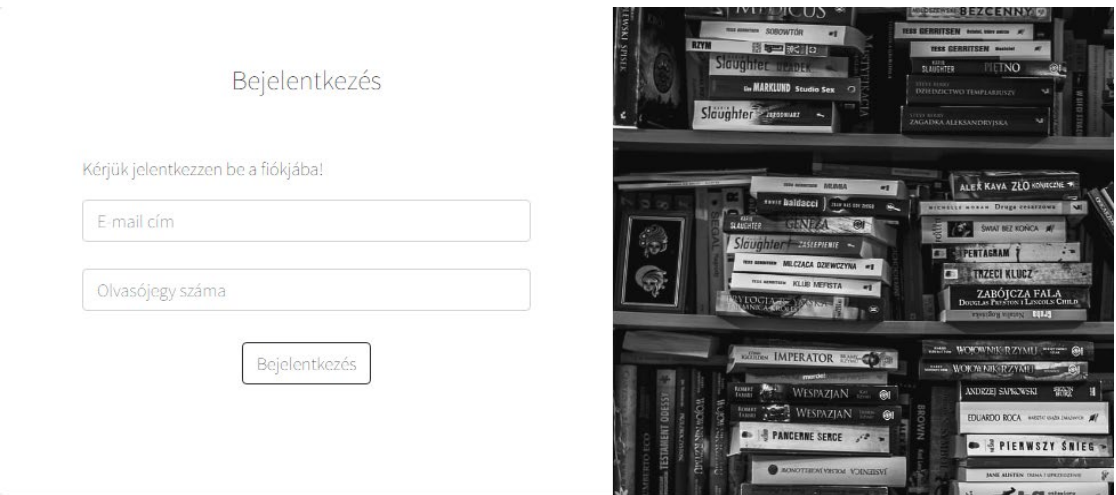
Bejelentkezés

Kérjük jelentkezzen be a fiókjába!

E-mail cím

Olvasójegy száma

Bejelentkezés

MEDICUS
BEZCENNY
TESS GERRITSEN SOBOWTÓR
TESS GERRITSEN
RZYM
TESS GERRITSEN
Slaughter
SLAUGHTER
PIĘTNO
MARKLUND Studio Sex
DZIEDZICTWO TEMPLARIUSZY
Slaughter
ZAGADKA ALEKSANDRYJSKA
BALDACCI
ALEX KAVA ZŁO KONIECZNE
GENEZA
Druga szansa
Slaughter ZASLEPIENIE
ŚWIAT BEZ KOŃCA
MILCZĄCA DZIEWCZYNA
PENTAGRAM
KLUB MEFISTA
TRZECI KLUCZ
ZABÓJCZA FALA
DOUGLAS PRESTON I LINCOLN CHILD
IMPERATOR
WOJOWNIK RZYMU
WOJOWNIK RZYMU
WESPAZJAN
ANDRZEJ SAPKOWSKI
WESPAZJAN
EDUARDO ROCA
PANCERNE SERCE
PIERWSZY ŚNIEG
JANE AUSTEN
TESTAMENT